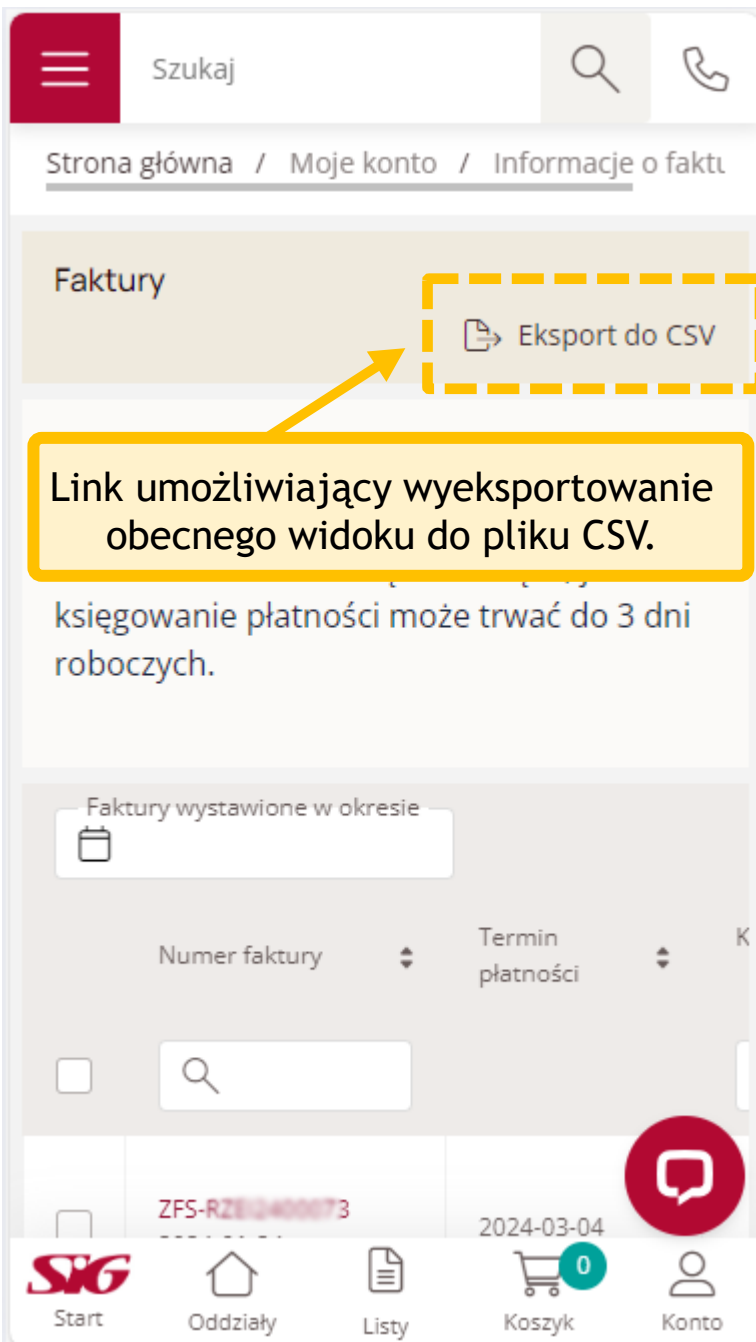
Szukaj

Strona główna / Moje konto / Informacje o faktu

Faktury

Eksport do CSV

Link umożliwiający wyeksportowanie obecnego widoku do pliku CSV.

księgowanie płatności może trwać do 3 dni roboczych.

Faktury wystawione w okresie

Numer faktury

Termin płatności

K

ZFS-RZ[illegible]3

2024-03-04

SIG
Start

Oddziały

Listy

0
Koszyk

Konto